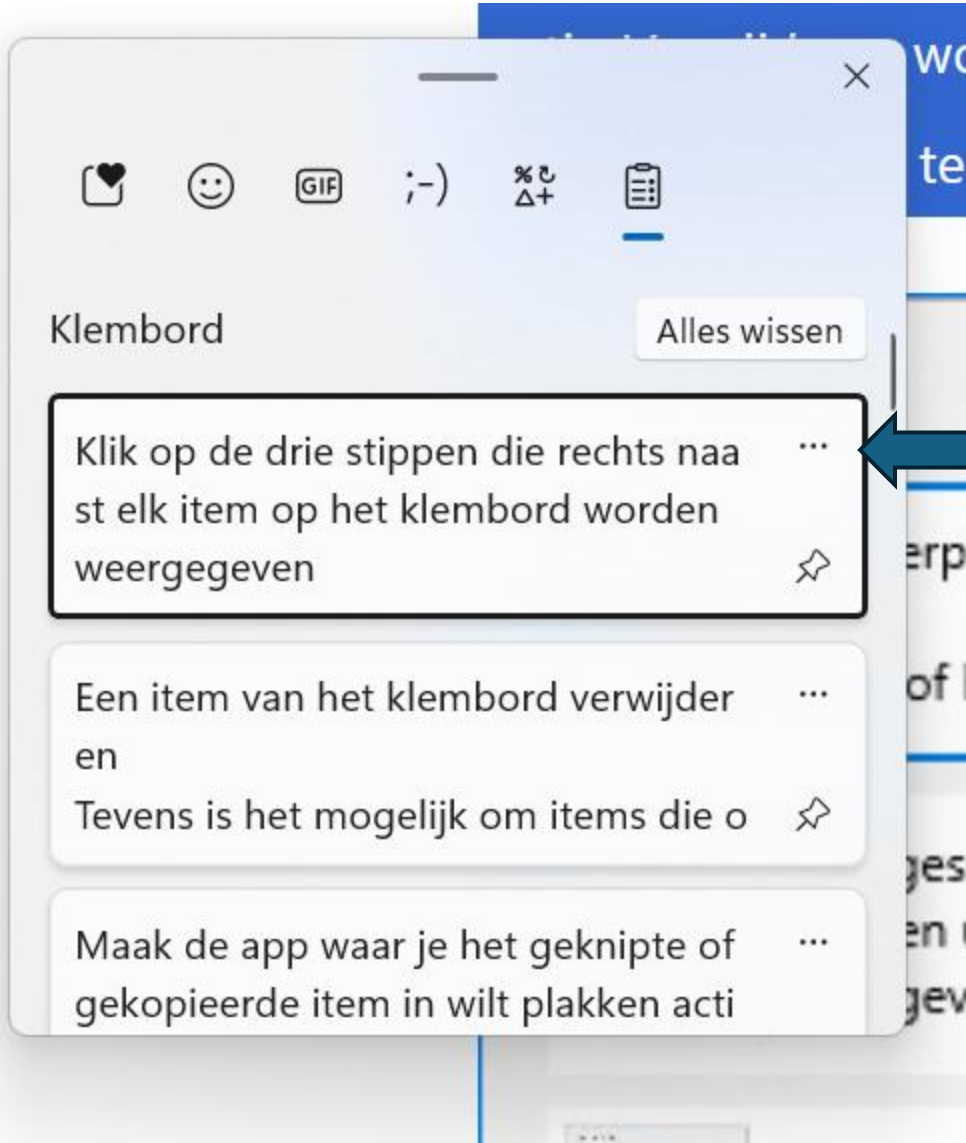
wo
te

GIF ;-) %
Δ+

Klembord
Alles wissen

Klik op de drie stippen die rechts naa st elk item op het klembord worden weergegeven
···

Een item van het klembord verwijder en
Tevens is het mogelijk om items die o
···

Maak de app waar je het geknipte of gekopieerde item in wilt plakken acti
···

erp
of
ges
en
gev